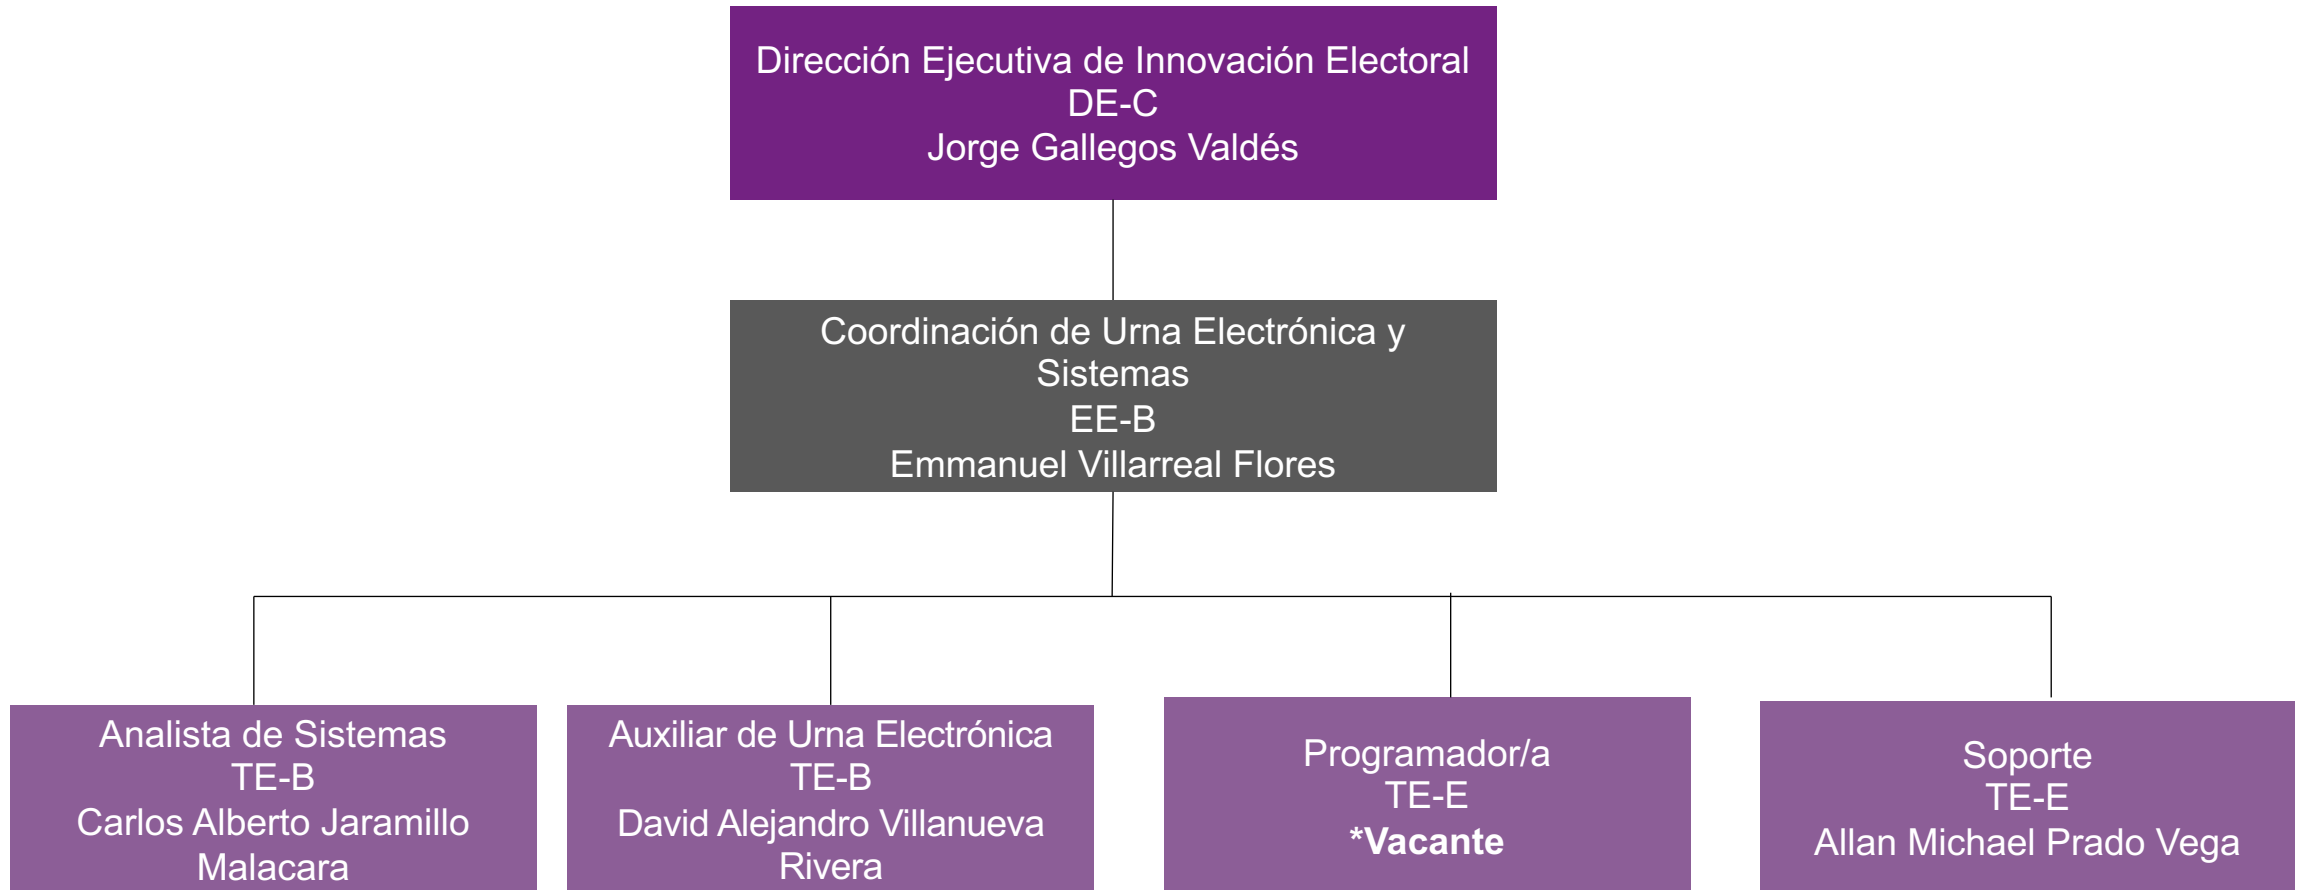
Dirección Ejecutiva de Innovación Electoral
DE-C
Jorge Gallegos Valdés

Coordinación de Urna Electrónica y Sistemas
EE-B
Emmanuel Villarreal Flores

Analista de Sistemas
TE-B
Carlos Alberto Jaramillo Malacara

Auxiliar de Urna Electrónica
TE-B
David Alejandro Villanueva Rivera

Programador/a
TE-E
*Vacante

Soporte
TE-E
Allan Michael Prado Vega